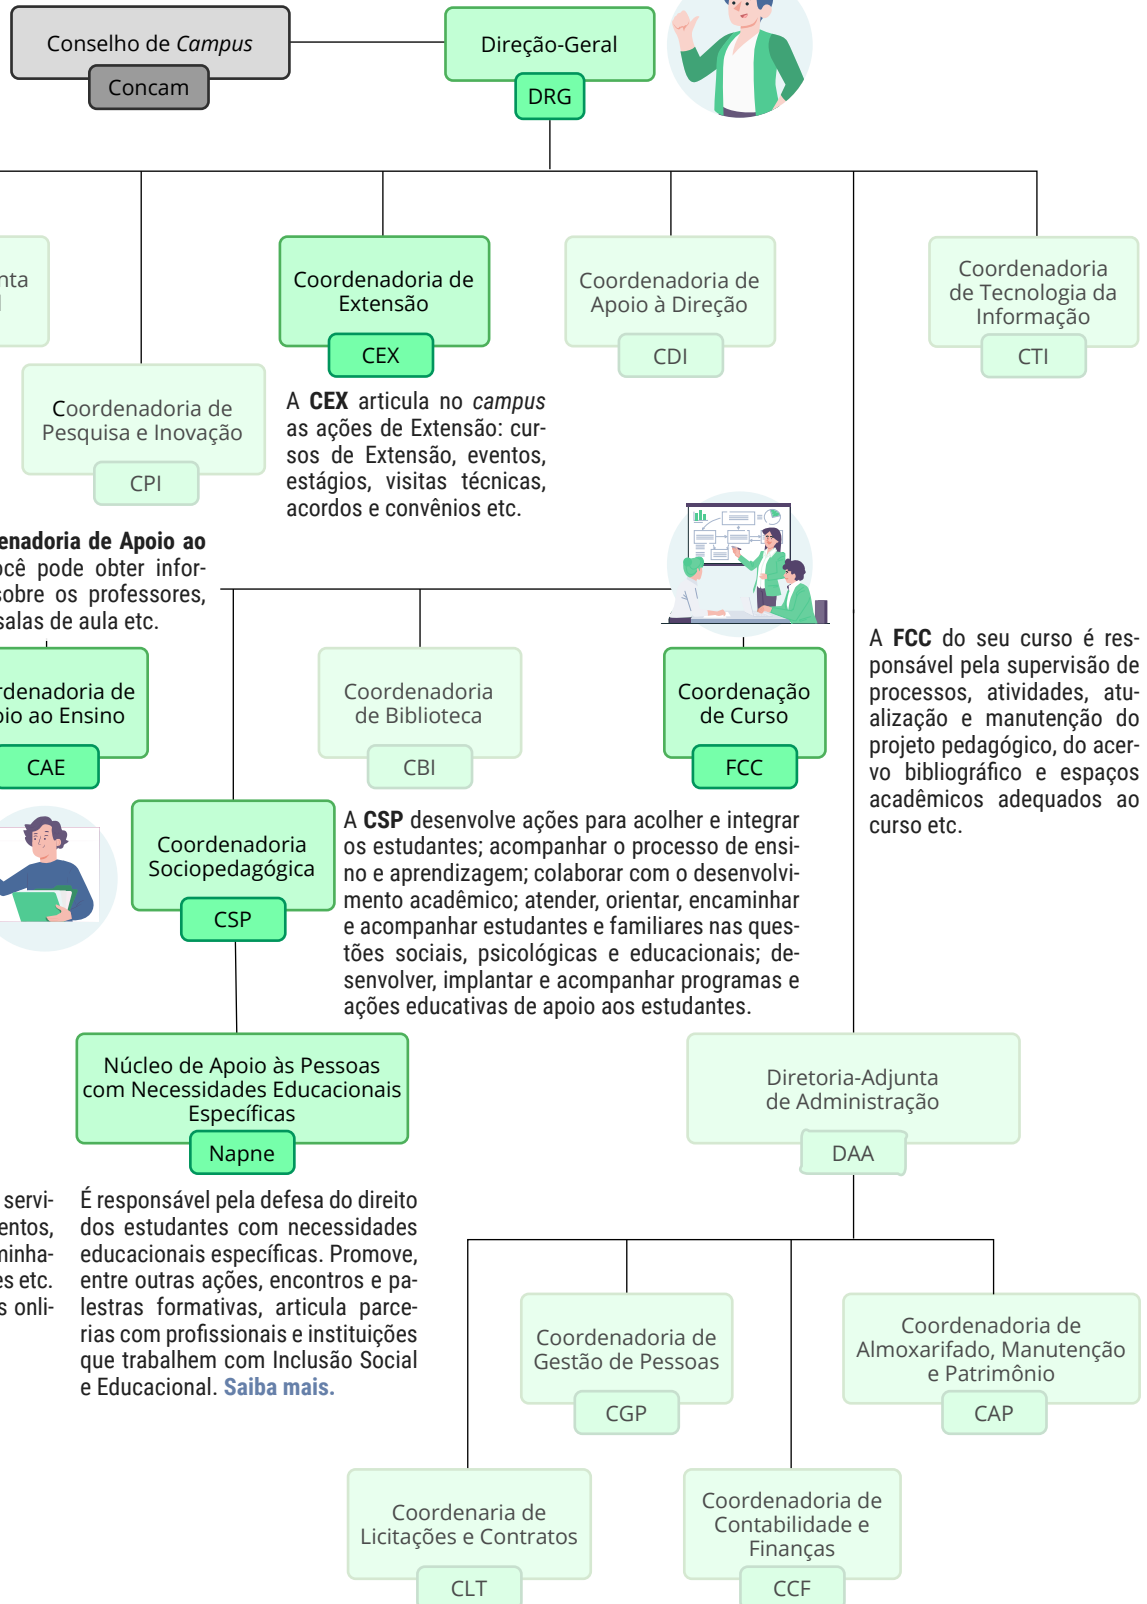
Conselho de *Campus*

Concam

Direção-Geral

DRG

nta

Coordenadoria de Extensão

CEX

Coordenadoria de Apoio à Direção

CDI

Coordenadoria de Tecnologia da Informação

CTI

Coordenadoria de Pesquisa e Inovação

CPI

A **CEX** articula no *campus* as ações de Extensão: cursos de Extensão, eventos, estágios, visitas técnicas, acordos e convênios etc.

**enadoria de Apoio ao** ocê pode obter infor- sobre os professores, salas de aula etc.

rdenadoria de oio ao Ensino

CAE

Coordenadoria de Biblioteca

CBI

Coordenação de Curso

FCC

A **FCC** do seu curso é responsável pela supervisão de processos, atividades, atualização e manutenção do projeto pedagógico, do acervo bibliográfico e espaços acadêmicos adequados ao curso etc.

Coordenadoria Sociopedagógica

CSP

A **CSP** desenvolve ações para acolher e integrar os estudantes; acompanhar o processo de ensino e aprendizagem; colaborar com o desenvolvimento acadêmico; atender, orientar, encaminhar e acompanhar estudantes e familiares nas questões sociais, psicológicas e educacionais; desenvolver, implantar e acompanhar programas e ações educativas de apoio aos estudantes.

Núcleo de Apoio às Pessoas com Necessidades Educacionais Específicas

Napne

Diretoria-Adjunta de Administração

DAA

servi- entos, minha- es etc. s onli-

É responsável pela defesa do direito dos estudantes com necessidades educacionais específicas. Promove, entre outras ações, encontros e palestras formativas, articula parcerias com profissionais e instituições que trabalhem com Inclusão Social e Educacional. **Saiba mais.**

Coordenadoria de Gestão de Pessoas

CGP

Coordenadoria de Almoxarifado, Manutenção e Patrimônio

CAP

Coordenaria de Licitações e Contratos

CLT

Coordenadoria de Contabilidade e Finanças

CCF